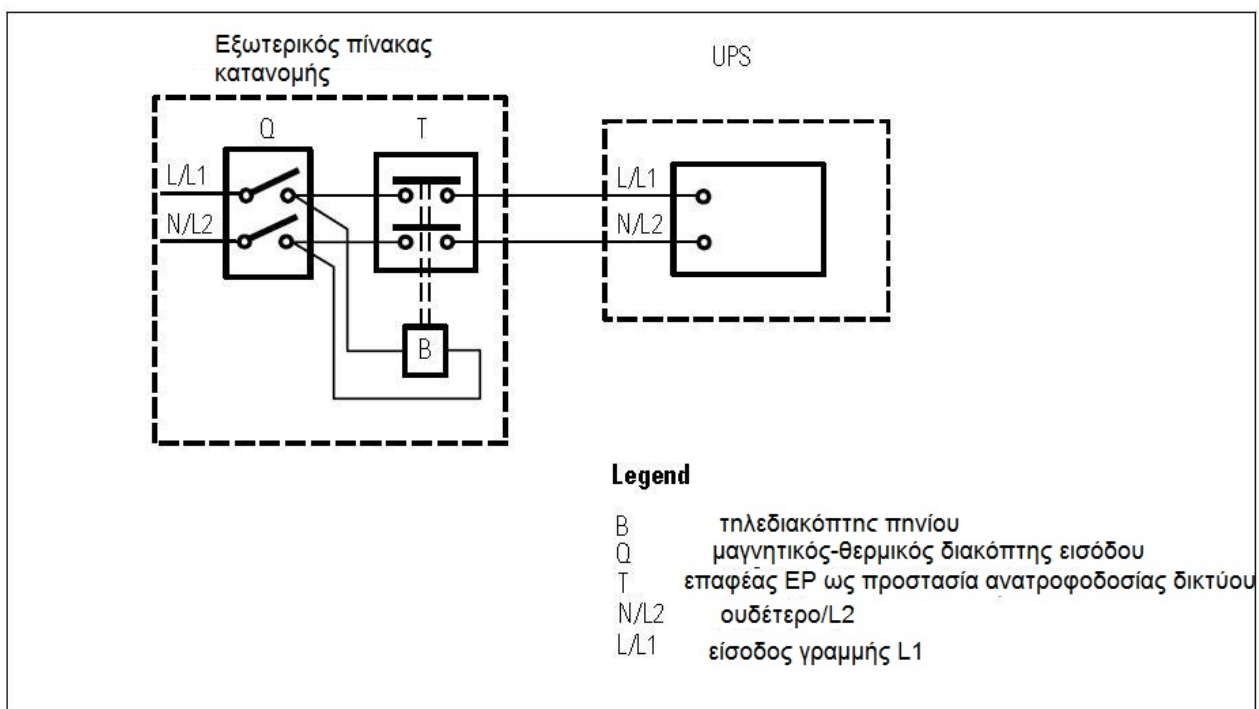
Εξωτερικός πίνακας κατανομής

UPS

Q

T

L/L1

N/L2

B

L/L1

N/L2

Legend

B τηλεδιακόπτης πηνίου
Q μαγνητικός-θερμικός διακόπτης εισόδου
T επαφέας EP ως προστασία ανατροφοδοσίας δικτύου
N/L2 ουδέτερο/L2
L/L1 είσοδος γραμμής L1